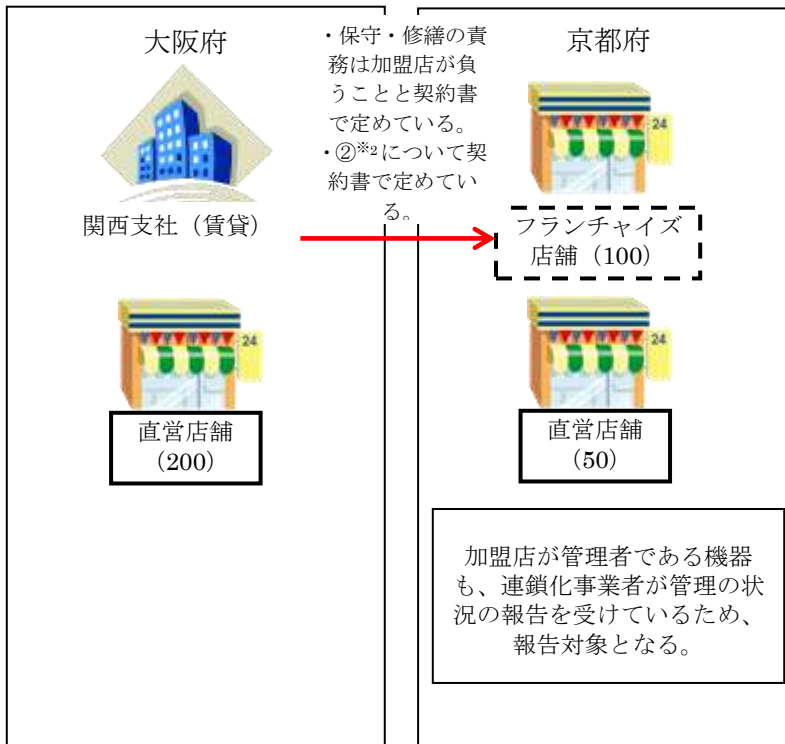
大阪府

・保守・修繕の責務は加盟店が負うことと契約書で定めている。
・②※2について契約書で定めている。

京都府

24

関西支社（賃貸）

フランチャイズ店舗（100）

24

24

直営店舗（200）

直営店舗（50）

24

加盟店が管理者である機器も、連鎖化事業者が管理の状況の報告を受けているため、報告対象となる。